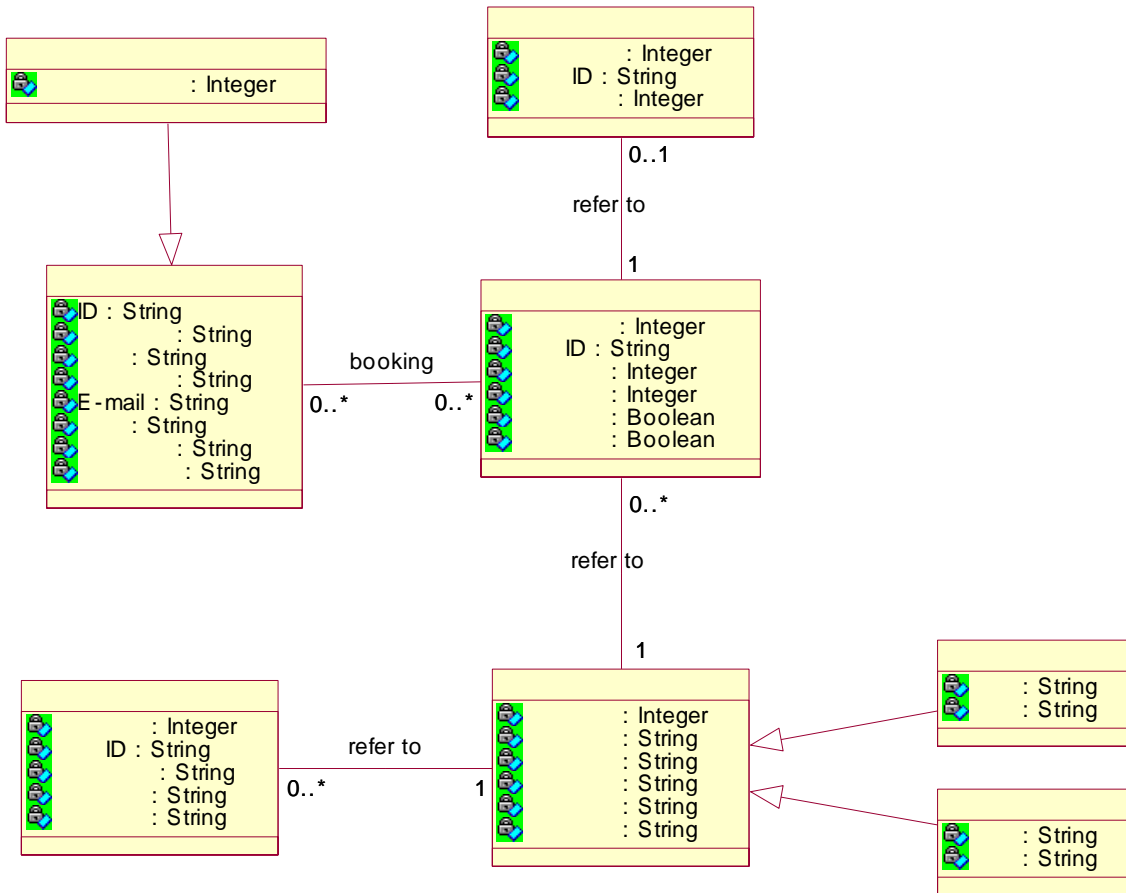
: Integer

: Integer
ID : String
: Integer

0..1

refer to

1

ID : String
: String
: String
: String
E-mail : String
: String
: String
: String

booking

0..*

0..*

: Integer
ID : String
: Integer
: Integer
: Boolean
: Boolean

0..*

refer to

1

: Integer
ID : String
: String
: String
: String

refer to

0..*

1

: Integer
: String
: String
: String
: String
: String

: String
: String

: String
: String